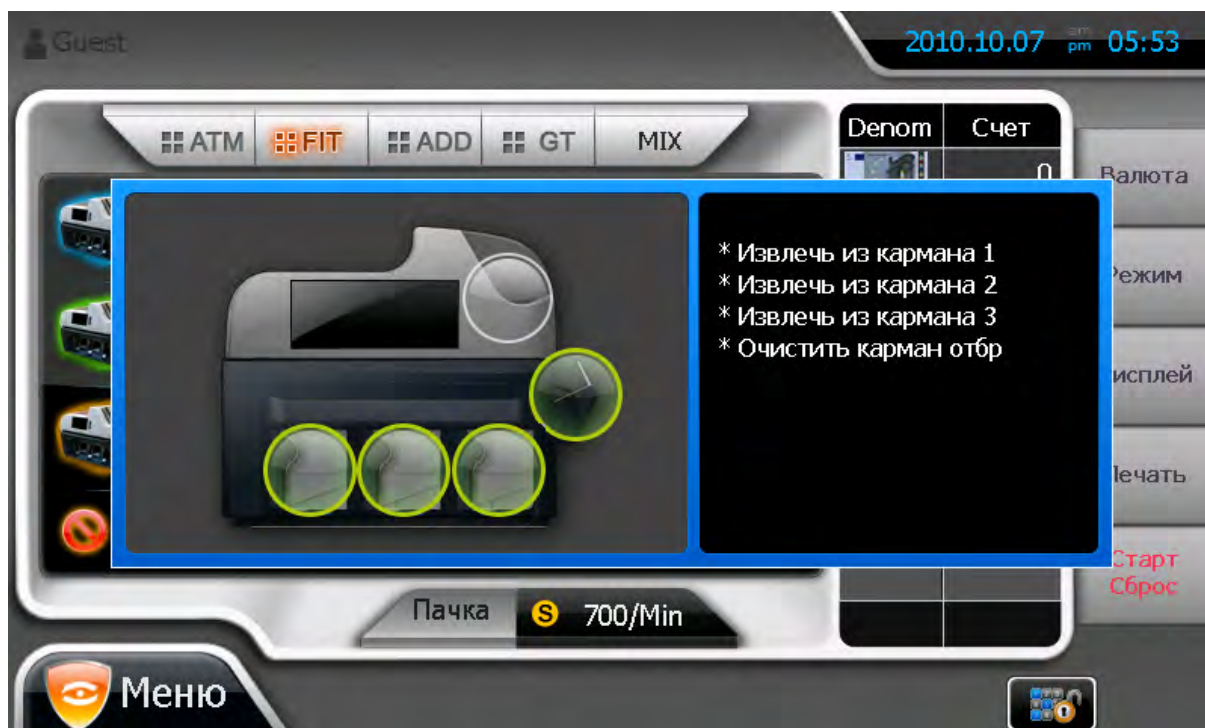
Guest

2010.10.07 am pm 05:53

ATM FIT ADD GT MIX

Denom | Счет
0

Валюта

Режим

исплей

Печать

Старт
Сброс

* Извлечь из кармана 1
* Извлечь из кармана 2
* Извлечь из кармана 3
* Очистить карман отбр

Пачка S 700/Min

Меню